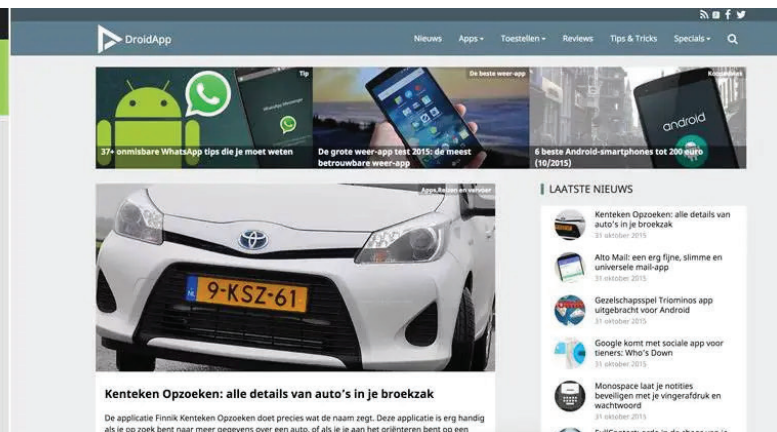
DroidApp

Nieuws Apps Toestellen Reviews Tips & Tricks Specials

Tip
37+ onmisbare WhatsApp tips die je moet weten

De beste weer-app
De grote weer-app test 2015: de meest betrouwbare weer-app

Koopadvies
android
6 beste Android-smartphones tot 200 euro (10/2015)

Apps Reizen en verkeer

NL 9-KSZ-61

Kenteken Opzoeken: alle details van auto's in je broekzak

De applicatie Finnik Kenteken Opzoeken doet precies wat de naam zegt. Deze applicatie is erg handig als je op zoek bent naar meer gegevens over een auto, of als je je aan het oriënteren bent op een

LAATSTE NIEUWS

Kenteken Opzoeken: alle details van auto's in je broekzak
31 oktober 2015

Alto Mail: een erg fijne, slimme en universele mail-app
31 oktober 2015

Gezelschapsspel Triominos app uitgebracht voor Android
31 oktober 2015

Google komt met sociale app voor tieners: Who's Down
31 oktober 2015

Monospace laat je notities beveiligen met je vingerafdruk en wachtwoord
31 oktober 2015

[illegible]